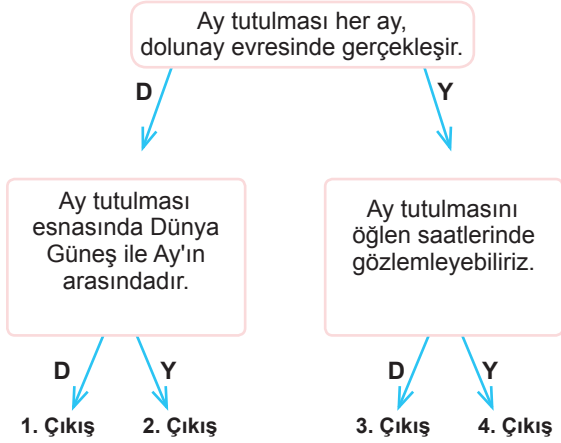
Ay tutulması her ay, dolunay evresinde gerçekleşir.

D

Y

Ay tutulması esnasında Dünya Güneş ile Ay'ın arasındadır.

Ay tutulmasını öğlen saatlerinde gözlemleyebiliriz.

D

Y

D

Y

1. Çıkış

2. Çıkış

3. Çıkış

4. Çıkış